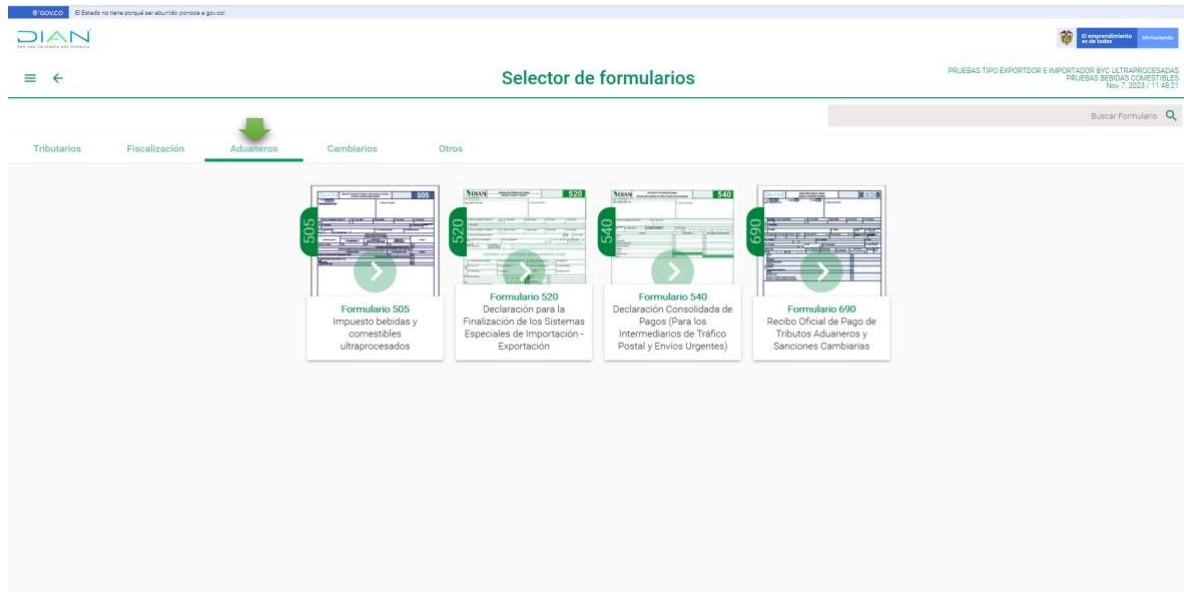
GOV.CO El Estado no tiene porqué ser aburrido, conoce a gov.co!

DIAN

El emprendimiento es de todos MinHacienda

Selector de formularios

PRUEBAS TIPO EXPORTDOR E IMPORTADOR BYC ULTRAPROCESADAS
PRUEBAS BEBIDAS COMESTIBLES
Nov 7, 2023 / 11:48:21

Buscar Formulario

Tributarios Fiscalización Aduaneros Cambiarios Otros

505
Formulario 505
Impuesto bebidas y comestibles ultraprocesados

520
Formulario 520
Declaración para la Finalización de los Sistemas Especiales de Importación - Exportación

540
Formulario 540
Declaración Consolidada de Pagos (Para los Intermediarios de Tráfico Postal y Envíos Urgentes)

690
Formulario 690
Recibo Oficial de Pago de Tributos Aduaneros y Sanciones Cambiarias